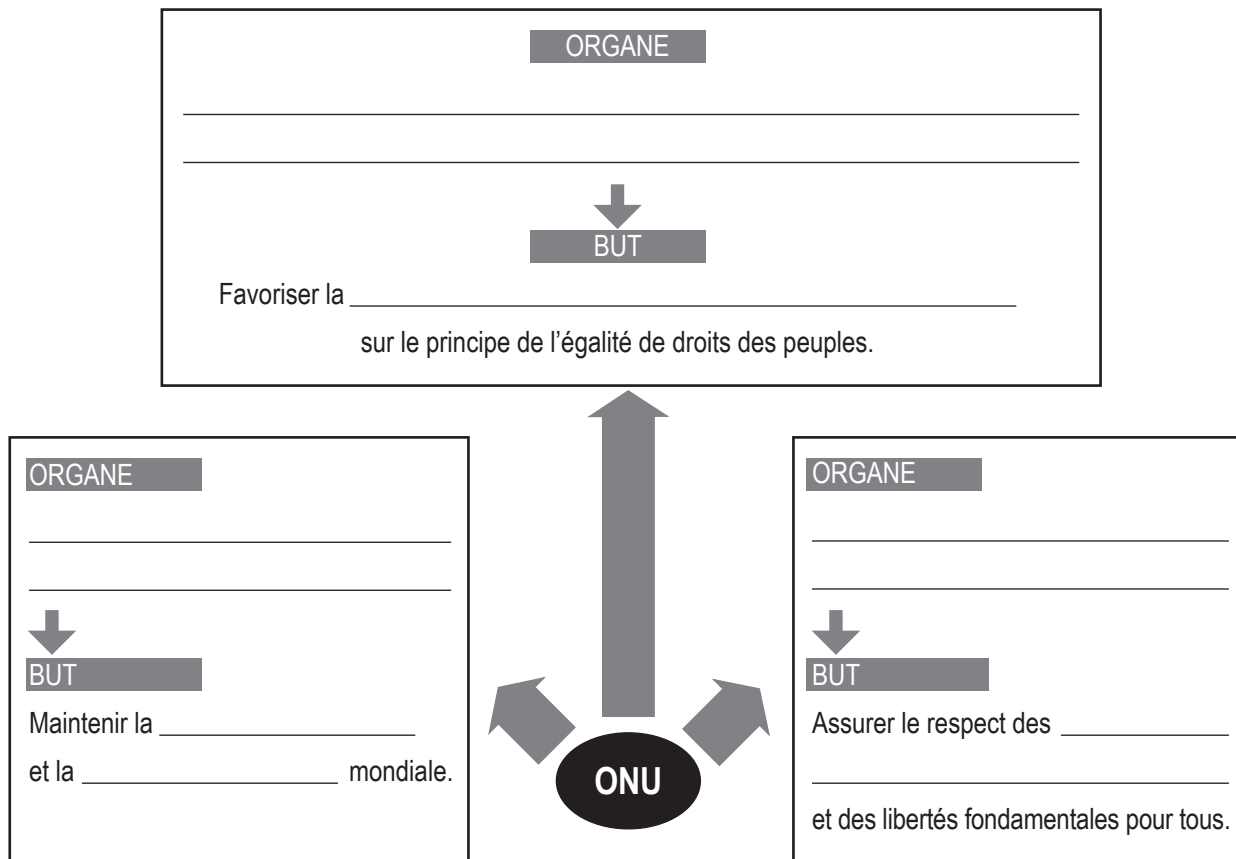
ORGANE

______________________________

______________________________

BUT

Favoriser la ______________________________

sur le principe de l'égalité de droits des peuples.

ORGANE

______________________

______________________

BUT

Maintenir la ____________

et la ____________ mondiale.

ONU

ORGANE

______________________

______________________

BUT

Assurer le respect des ____________

______________________

et des libertés fondamentales pour tous.